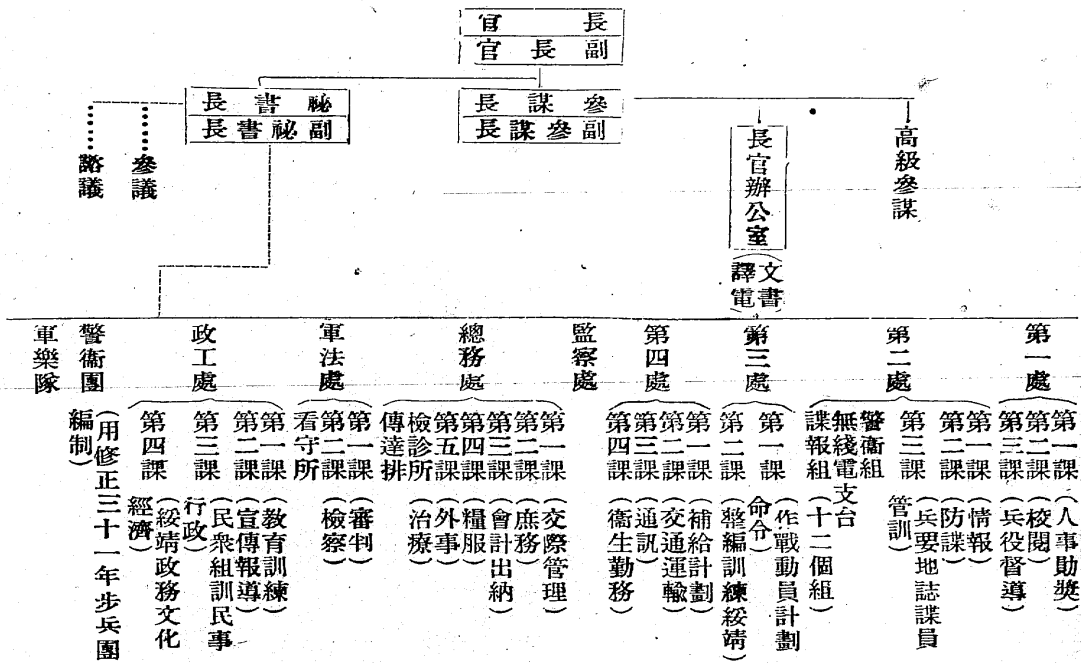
長官
副長官

祕書長
副祕書長

參謀長
副參謀長

諮議
參議

長官辦公室
（文書 譯電）

高級參謀

軍樂隊

警衛團
（用修正三十一年步兵團編制）

政工處
第一課（教育訓練）
第二課（宣傳報導）
第三課（民衆組訓民事行政）
第四課（綏靖政務文化經濟）

軍法處
第一課（審判）
第二課（檢察）
看守所

總務處
第一課（交際管理）
第二課（庶務）
第三課（會計出納）
第四課（糧服）
第五課（外事）
檢診所（治療）
傳達排

監察處

第四處
第一課（補給計劃）
第二課（交通運輸）
第三課（通訊）
第四課（衛生勤務）

第三處
第一課（作戰動員計劃命令）
第二課（整編訓練綏靖）

第二處
第一課（情報）
第二課（防諜）
第三課（兵要地誌諜員管訓）
警衛組
無綫電支台
課報組（十二個組）

第一處
第一課（人事勛獎）
第二課（校閱）
第三課（兵役督導）